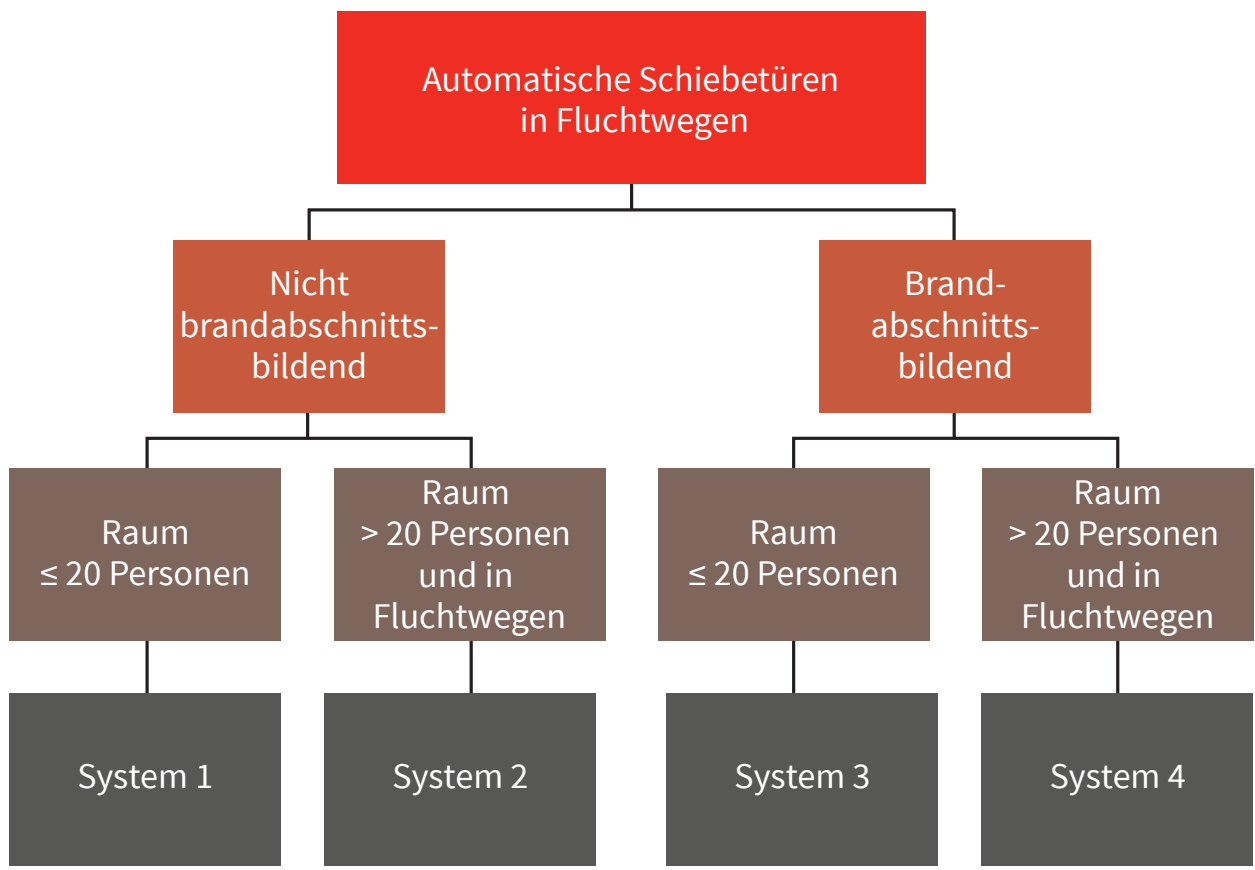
Automatische Schiebetüren in Fluchtwegen

Nicht brandabschnittsbildend

Brandabschnittsbildend

Raum ≤ 20 Personen

Raum > 20 Personen und in Fluchtwegen

Raum ≤ 20 Personen

Raum > 20 Personen und in Fluchtwegen

System 1

System 2

System 3

System 4